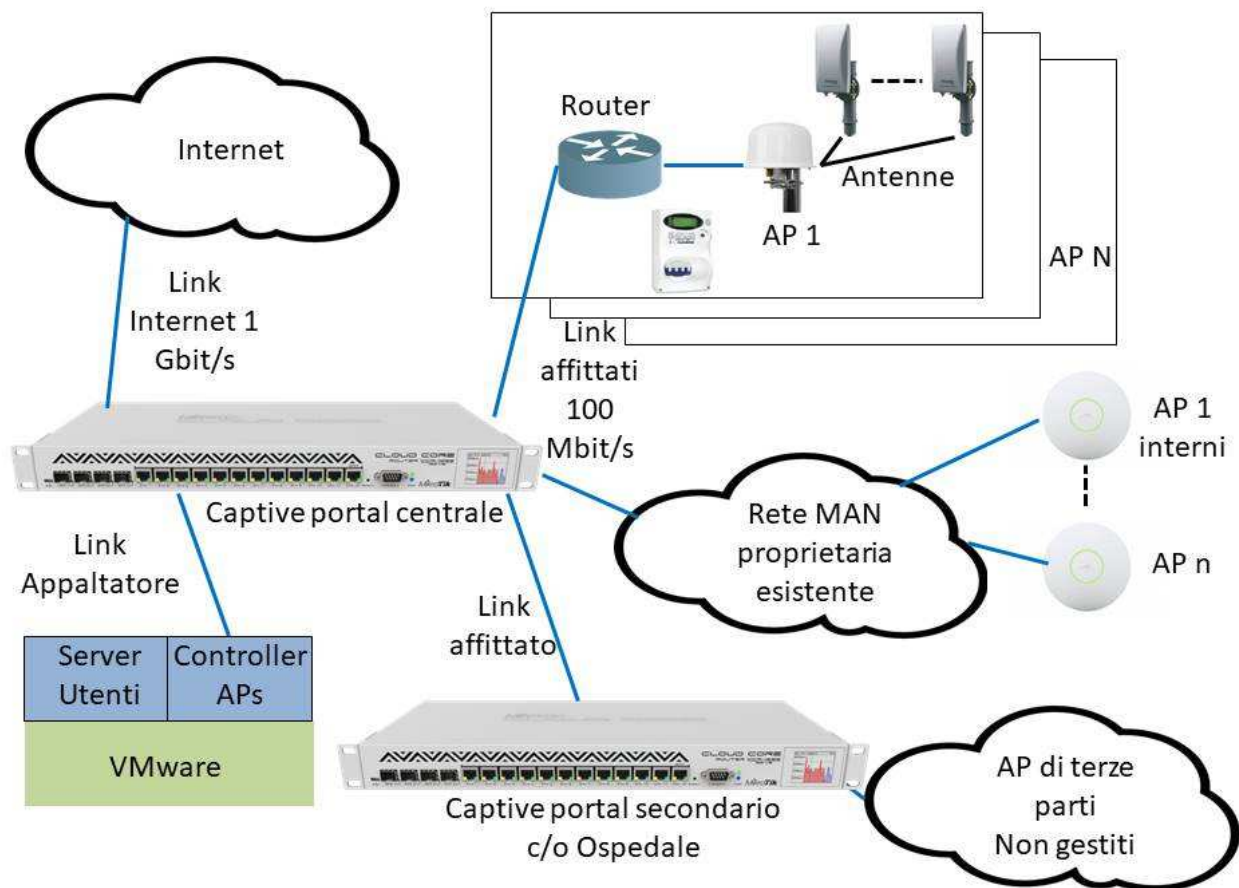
Internet

Link Internet 1 Gbit/s

Router

Antenne

AP 1

AP N

Link affittati 100 Mbit/s

AP 1 interni

Captive portal centrale

Rete MAN proprietaria esistente

AP n

Link Appaltatore

Link affittato

| Server Utenti | Controller APs |
|---|---|
| VMware | |

Captive portal secondario c/o Ospedale

AP di terze parti Non gestiti